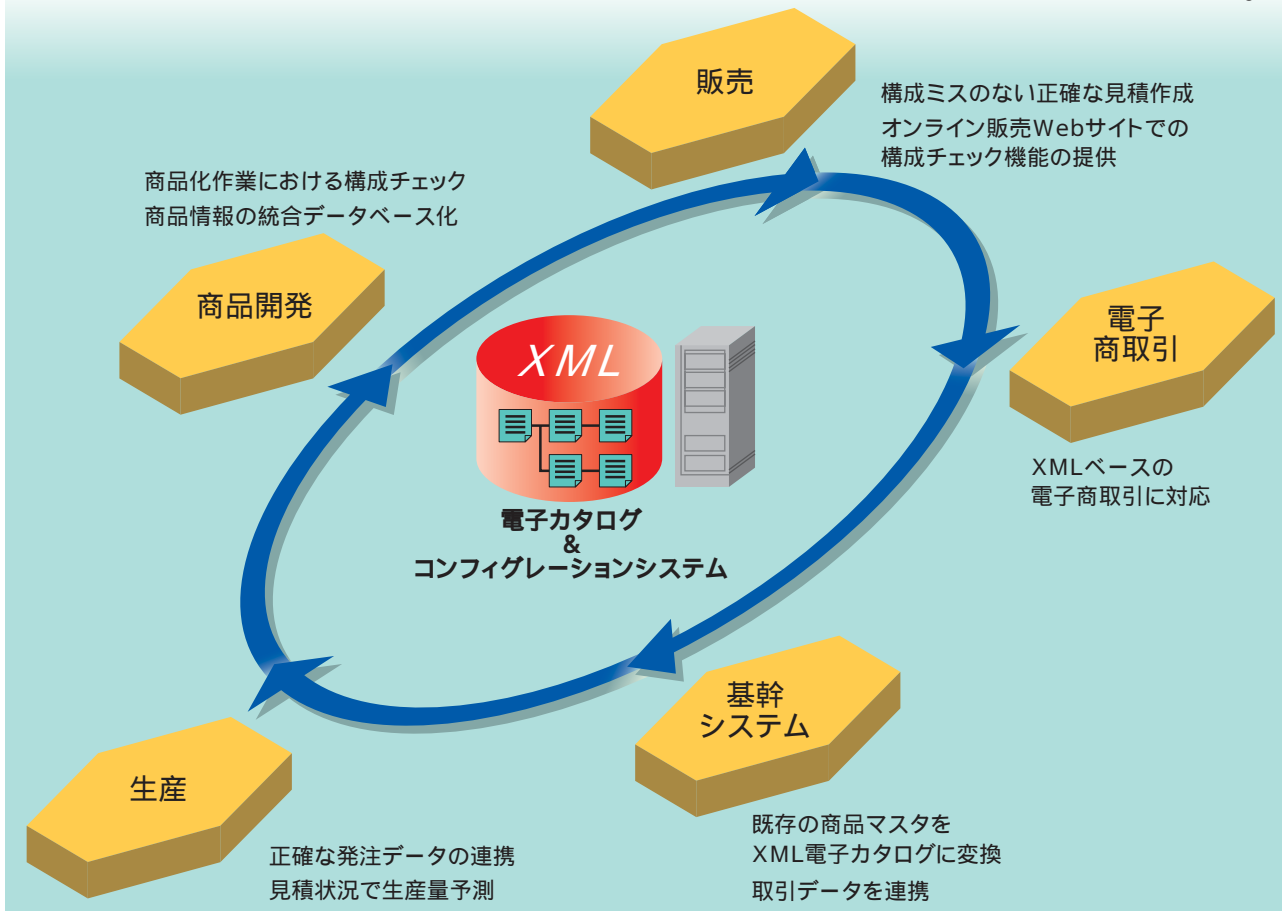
販売

構成ミスのない正確な見積作成
オンライン販売Webサイトでの構成チェック機能の提供

商品化作業における構成チェック
商品情報の統合データベース化

商品開発

XML

電子カタログ
&
コンフィグレーションシステム

電子
商取引

XMLベースの
電子商取引に対応

基幹
システム

既存の商品マスタを
XML電子カタログに変換
取引データを連携

生産

正確な発注データの連携
見積状況で生産量予測